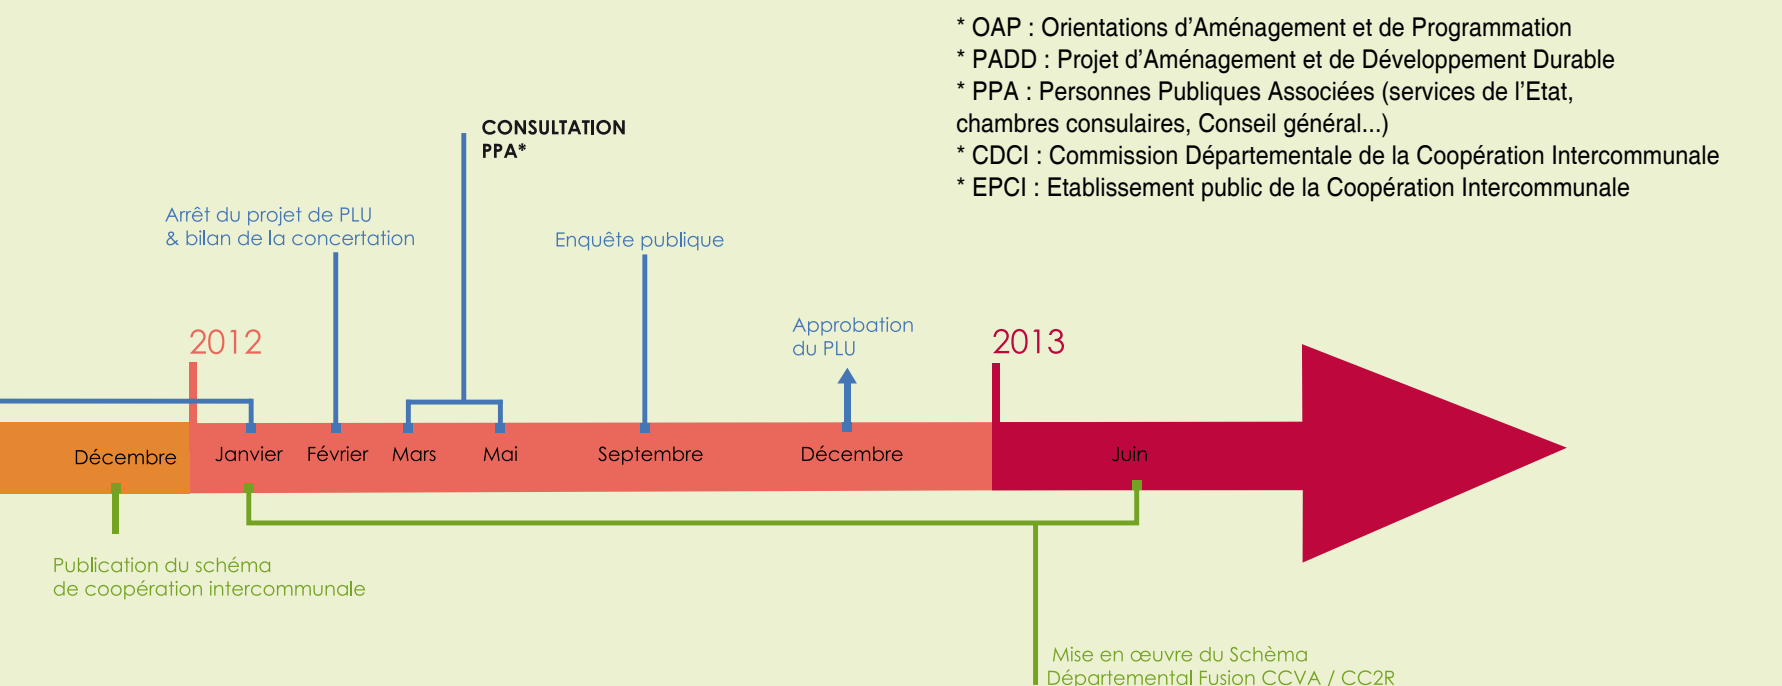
* OAP : Orientations d'Aménagement et de Programmation
* PADD : Projet d'Aménagement et de Développement Durable
* PPA : Personnes Publiques Associées (services de l'Etat, chambres consulaires, Conseil général...)
* CDCI : Commission Départementale de la Coopération Intercommunale
* EPCI : Etablissement public de la Coopération Intercommunale

CONSULTATION PPA*

Arrêt du projet de PLU & bilan de la concertation

Enquête publique

Approbation du PLU

2012

2013

Décembre

Janvier

Février

Mars

Mai

Septembre

Décembre

Juin

Publication du schéma de coopération intercommunale

Mise en œuvre du Schèma Départemental Fusion CCVA / CC2R